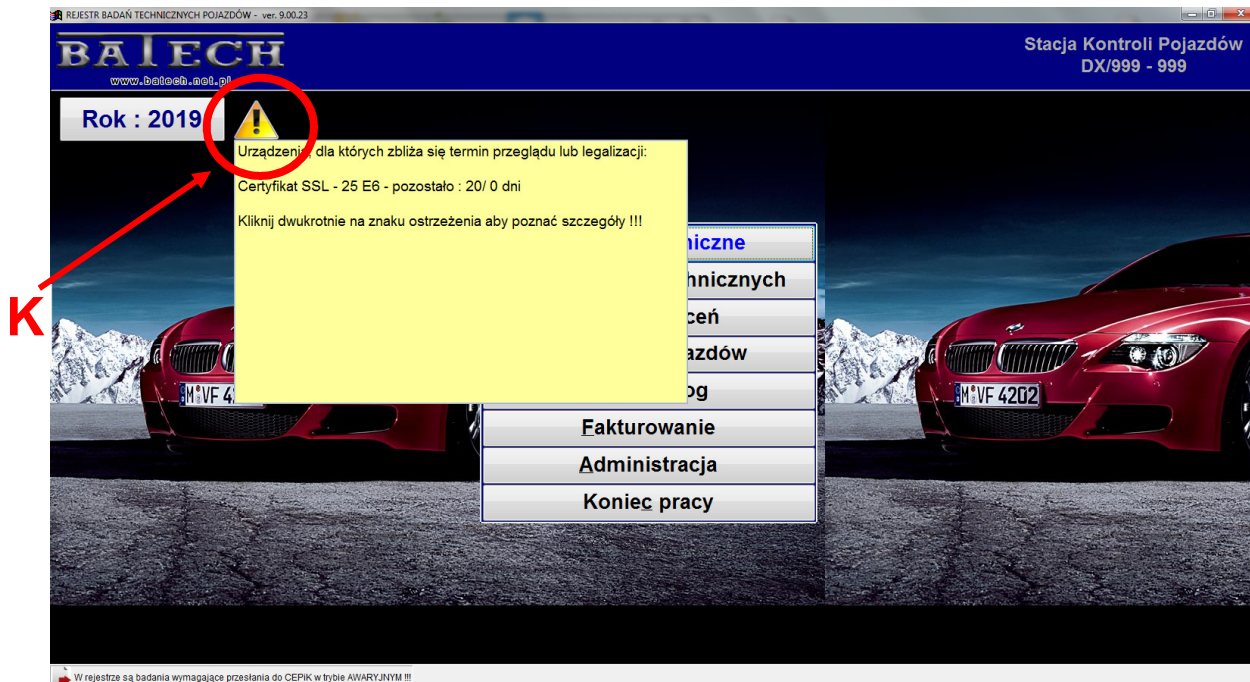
REJESTR BADAŃ TECHNICZNYCH POJAZDÓW - ver. 9.00.23

BATECH
www.batech.net.pl

Stacja Kontroli Pojazdów
DX/999 - 999

Rok : 2019

Urządzenia, dla których zbliża się termin przeglądu lub legalizacji:

Certyfikat SSL - 25 E6 - pozostało : 20/ 0 dni

Kliknij dwukrotnie na znaku ostrzeżenia aby poznać szczegóły !!!

iczne
hnicznych
ceń
azdów
og
Fakturowanie
Administracja
Koniec pracy

K

M VF 42
M VF 4202

W rejestrze są badania wymagające przesłania do CEPiK w trybie AWARYJNYM !!!